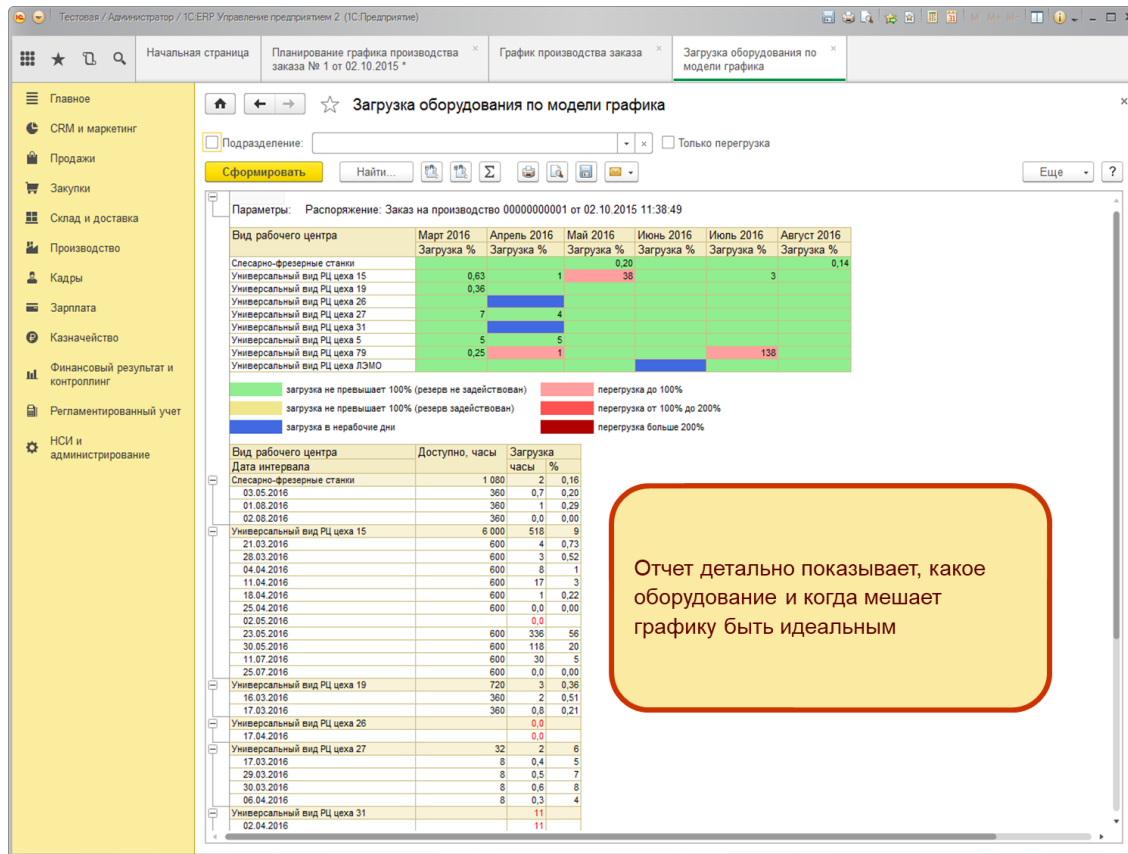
Тестовая / Администратор / 1С:ERP Управление предприятием 2 (1С:Предприятие)

Начальная страница
Планирование графика производства заказа № 1 от 02.10.2015 *
График производства заказа
Загрузка оборудования по модели графика

Главное
CRM и маркетинг
Продажи
Закупки
Склад и доставка
Производство
Кадры
Зарплата
Казначейство
Финансовый результат и контроллинг
Регламентированный учет
НСИ и администрирование

Загрузка оборудования по модели графика

Подразделение:
Только перегрузка

Сформировать
Найти...
Еще
?

Параметры: Распоряжение: Заказ на производство 00000000001 от 02.10.2015 11:38:49

| Вид рабочего центра | Март 2016 Загрузка % | Апрель 2016 Загрузка % | Май 2016 Загрузка % | Июнь 2016 Загрузка % | Июль 2016 Загрузка % | Август 2016 Загрузка % |
|---|---|---|---|---|---|---|
| Слесарно-фрезерные станки | | | 0,20 | | | 0,14 |
| Универсальный вид РЦ цеха 15 | 0,63 | 1 | 38 | | 3 | |
| Универсальный вид РЦ цеха 19 | 0,36 | | | | | |
| Универсальный вид РЦ цеха 26 | | | | | | |
| Универсальный вид РЦ цеха 27 | 7 | 4 | | | | |
| Универсальный вид РЦ цеха 31 | | | | | | |
| Универсальный вид РЦ цеха 5 | 5 | 5 | | | | |
| Универсальный вид РЦ цеха 79 | 0,25 | 1 | | | 138 | |
| Универсальный вид РЦ ЛЭМО | | | | | | |

загрузка не превышает 100% (резерв не задействован)
загрузка не превышает 100% (резерв задействован)
загрузка в нерабочие дни
перегрузка до 100%
перегрузка от 100% до 200%
перегрузка больше 200%

| Вид рабочего центра / Дата интервала | Доступно, часы | Загрузка часы | % |
|---|---|---|---|
| Слесарно-фрезерные станки | 1 080 | 2 | 0,16 |
| 03.05.2016 | 360 | 0,7 | 0,20 |
| 01.08.2016 | 360 | 1 | 0,29 |
| 02.08.2016 | 360 | 0,0 | 0,00 |
| Универсальный вид РЦ цеха 15 | 6 000 | 518 | 9 |
| 21.03.2016 | 600 | 4 | 0,73 |
| 28.03.2016 | 600 | 3 | 0,52 |
| 04.04.2016 | 600 | 8 | 1 |
| 11.04.2016 | 600 | 17 | 3 |
| 18.04.2016 | 600 | 1 | 0,22 |
| 25.04.2016 | 600 | 0,0 | 0,00 |
| 02.05.2016 | | 0,0 | |
| 23.05.2016 | 600 | 336 | 56 |
| 30.05.2016 | 600 | 118 | 20 |
| 11.07.2016 | 600 | 30 | 5 |
| 25.07.2016 | 600 | 0,0 | 0,00 |
| Универсальный вид РЦ цеха 19 | 720 | 3 | 0,36 |
| 16.03.2016 | 360 | 2 | 0,51 |
| 17.03.2016 | 360 | 0,8 | 0,21 |
| Универсальный вид РЦ цеха 26 | | 0,0 | |
| 17.04.2016 | | 0,0 | |
| Универсальный вид РЦ цеха 27 | 32 | 2 | 6 |
| 17.03.2016 | 8 | 0,4 | 5 |
| 29.03.2016 | 8 | 0,5 | 7 |
| 30.03.2016 | 8 | 0,6 | 8 |
| 06.04.2016 | 8 | 0,3 | 4 |
| Универсальный вид РЦ цеха 31 | | 11 | |
| 02.04.2016 | | 11 | |

Отчет детально показывает, какое оборудование и когда мешает графику быть идеальным